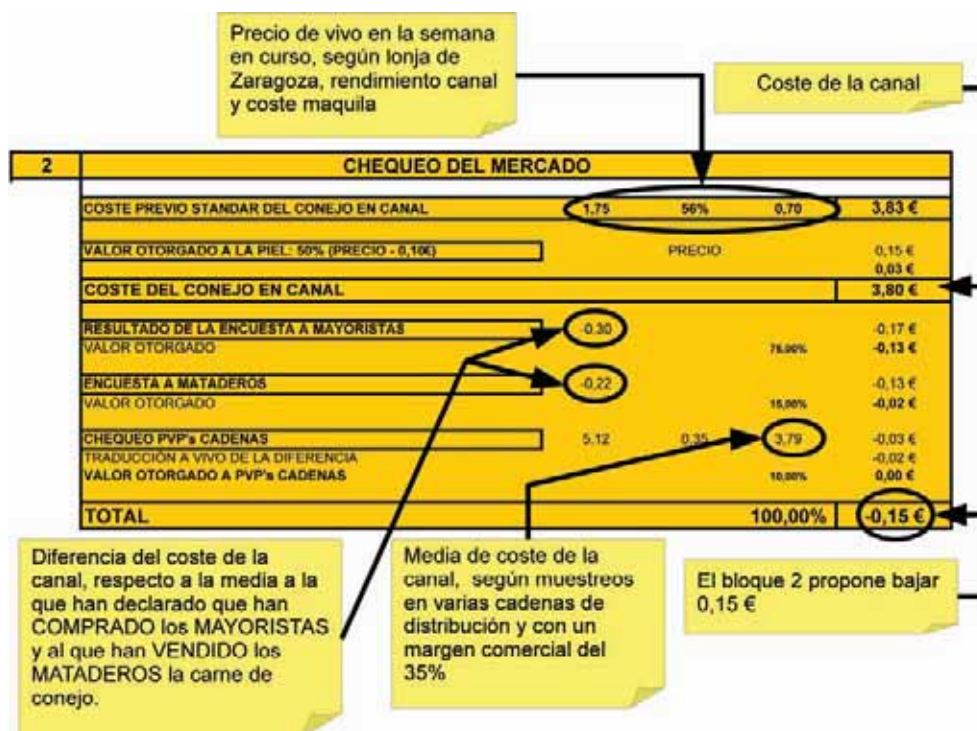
Precio de vivo en la semana en curso, según lonja de Zaragoza, rendimiento canal y coste maquila

Coste de la canal

| 2 | CHEQUEO DEL MERCADO | | | | |
|---|---|---|---|---|---|
| | COSTE PREVIO STANDAR DEL CONEJO EN CANAL | 1,75 | 56% | 0,70 | 3,83 € |
| | VALOR OTORGADO A LA PIEL: 50% (PRECIO - 0,10€) | | PRECIO | | 0,15 € |
| | | | | | 0,03 € |
| | COSTE DEL CONEJO EN CANAL | | | | 3,80 € |
| | RESULTADO DE LA ENCUESTA A MAYORISTAS | -0,30 | | | -0,17 € |
| | VALOR OTORGADO | | | 75,00% | -0,13 € |
| | ENCUESTA A MATADEROS | -0,22 | | | -0,13 € |
| | VALOR OTORGADO | | | 15,00% | -0,02 € |
| | CHEQUEO PVP's CADENAS | 5,12 | 0,35 | 3,79 | -0,03 € |
| | TRADUCCIÓN A VIVO DE LA DIFERENCIA | | | | -0,02 € |
| | VALOR OTORGADO A PVP's CADENAS | | | 10,00% | 0,00 € |
| | TOTAL | | | 100,00% | -0,15 € |

Diferencia del coste de la canal, respecto a la media a la que han declarado que han COMPRADO los MAYORISTAS y al que han VENDIDO los MATADEROS la carne de conejo.

Media de coste de la canal, según muestreos en varias cadenas de distribución y con un margen comercial del 35%

El bloque 2 propone bajar 0,15 €